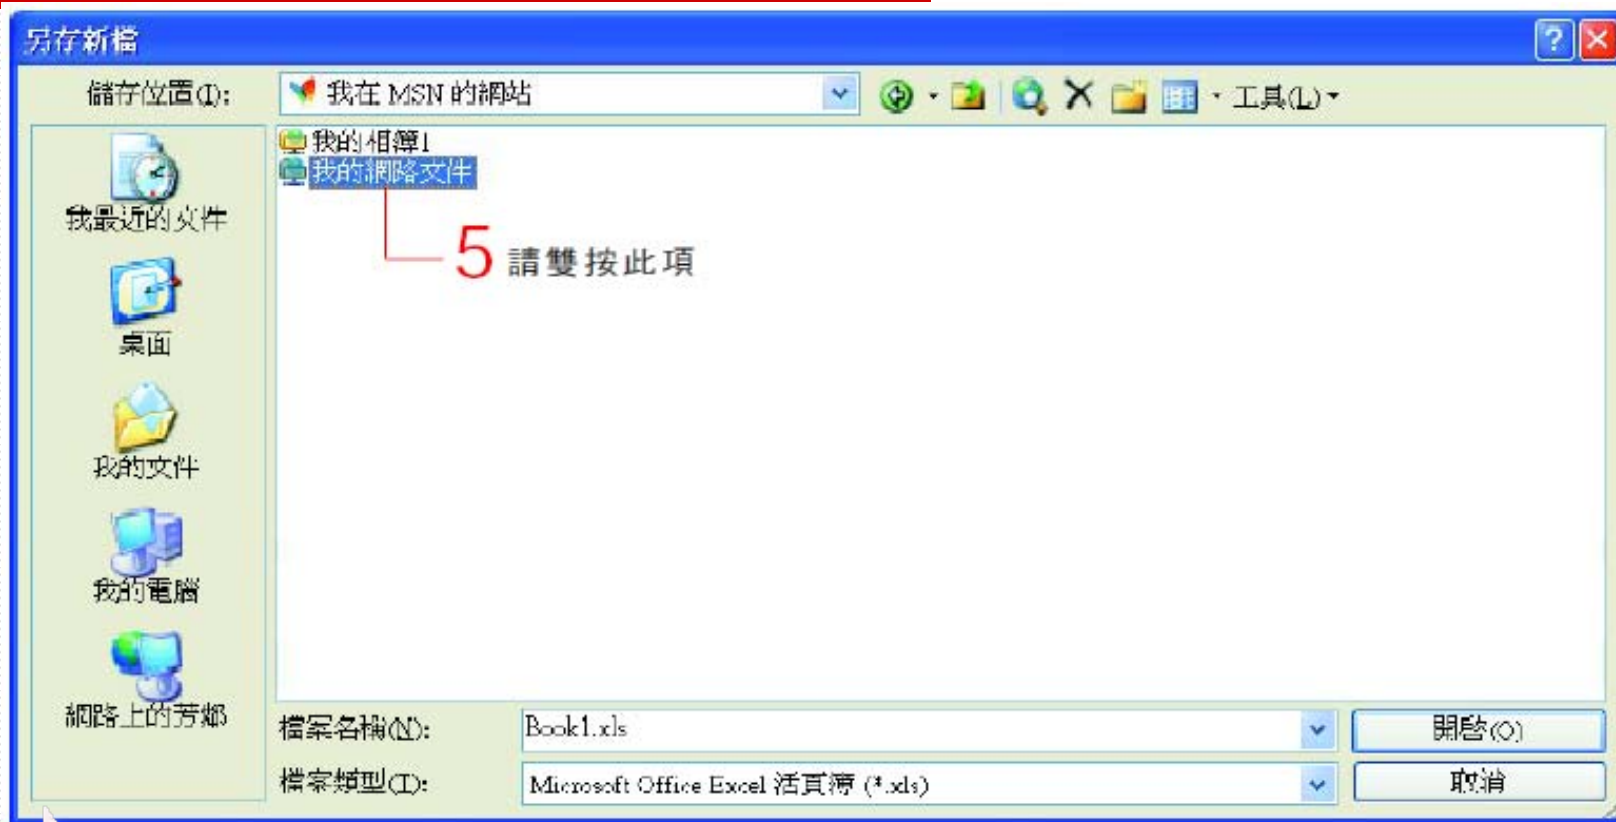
另存新檔

儲存位置(I): 我在 MSN 的網站

工具(L)

我最近的文件

桌面

我的文件

我的電腦

網路上的芳鄰

我的相簿1

我的網路文件

5 請雙按此項

檔案名稱(N): Book1.xls

檔案類型(T): Microsoft Office Excel 活頁簿 (*.xls)

開啟(O)

取消